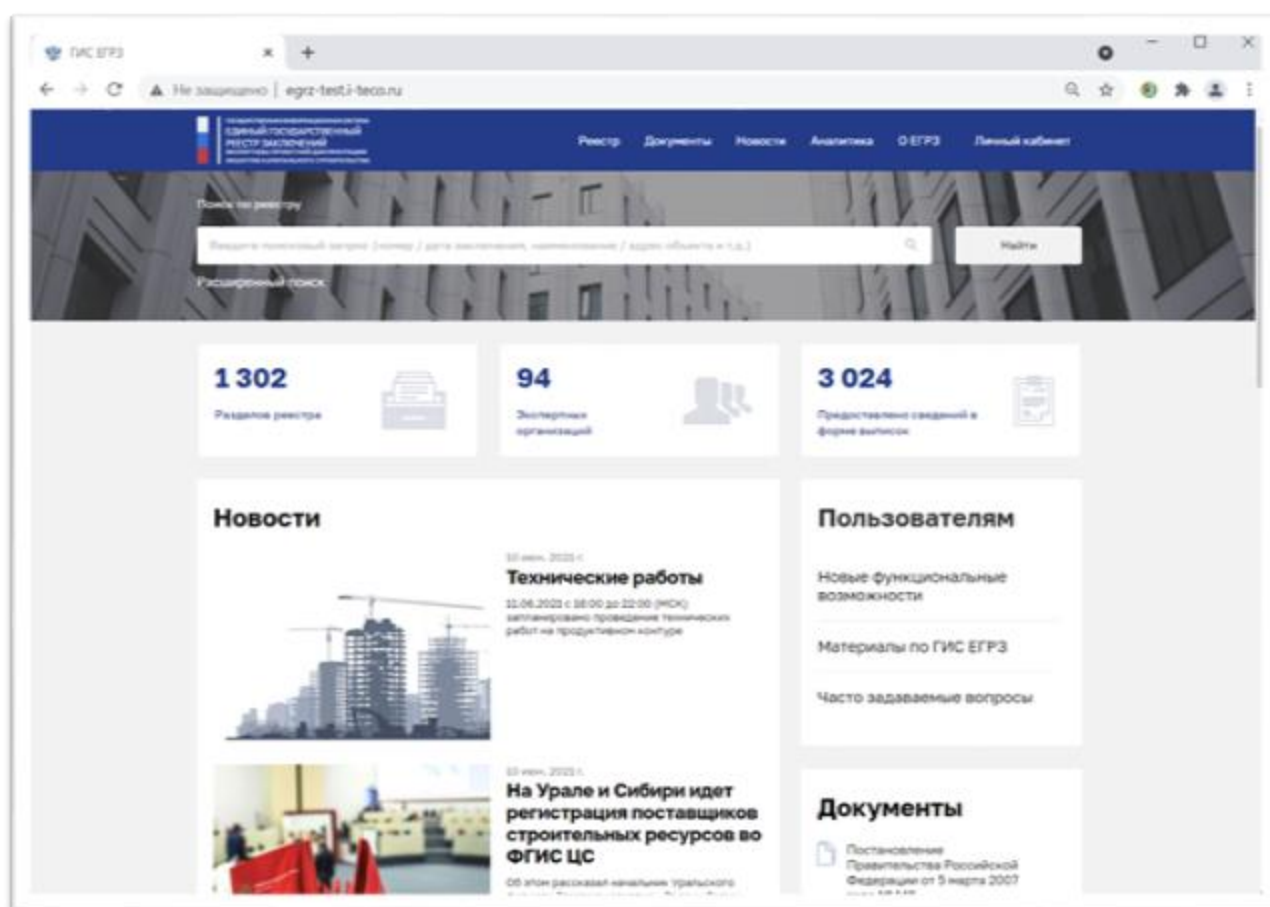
ГИС ЕГРЗ

Не защищено | egrz-test.i-teco.ru

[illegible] ЕДИНЫЙ ГОСУДАРСТВЕННЫЙ РЕЕСТР ЗАКЛЮЧЕНИЙ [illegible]

Реестр Документы Новости Аналитика О ЕГРЗ Личный кабинет

Поиск по реестру

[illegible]

Найти

Расширенный поиск

1 302
Разделов реестра

94
Экспертных организаций

3 024
Предоставлено сведений в форме выписок

Новости

10 июн. 2021 г.
Технические работы
11.06.2021 с 18:00 до 22:00 (МСК) запланировано проведение технических работ на продуктивном контуре

10 июн. 2021 г.
На Урале и Сибири идет регистрация поставщиков строительных ресурсов во ФГИС ЦС
Об этом рассказал начальник Уральского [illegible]

Пользователям

Новые функциональные возможности

Материалы по ГИС ЕГРЗ

Часто задаваемые вопросы

Документы

Постановление Правительства Российской Федерации от 5 марта 2007 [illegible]